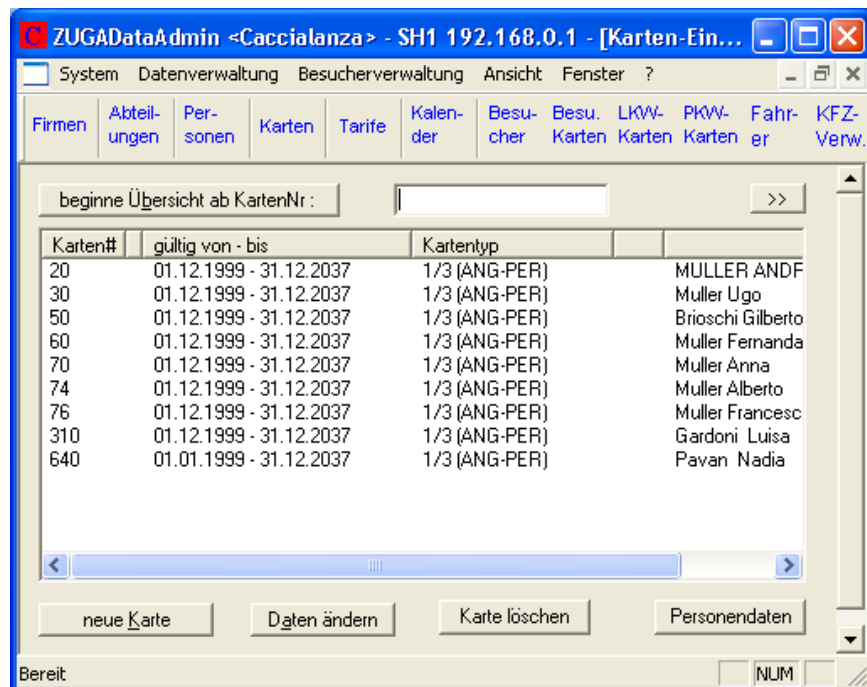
ZUGADataAdmin <Caccialanza> - SH1 192.168.0.1 - [Karten-Ein...

System Datenverwaltung Besucherverwaltung Ansicht Fenster ?

Firmen | Abteilungen | Personen | Karten | Tarife | Kalender | Besucher | Besu. Karten | LKW-Karten | PKW-Karten | Fahrer | KFZ-Verw.

beginne Übersicht ab KartenNr : | >>

| Karten# | gültig von - bis | Kartentyp | |
|---|---|---|---|
| 20 | 01.12.1999 - 31.12.2037 | 1/3 (ANG-PER) | MULLER ANDF |
| 30 | 01.12.1999 - 31.12.2037 | 1/3 (ANG-PER) | Muller Ugo |
| 50 | 01.12.1999 - 31.12.2037 | 1/3 (ANG-PER) | Brioschi Gilberto |
| 60 | 01.12.1999 - 31.12.2037 | 1/3 (ANG-PER) | Muller Fernanda |
| 70 | 01.12.1999 - 31.12.2037 | 1/3 (ANG-PER) | Muller Anna |
| 74 | 01.12.1999 - 31.12.2037 | 1/3 (ANG-PER) | Muller Alberto |
| 76 | 01.12.1999 - 31.12.2037 | 1/3 (ANG-PER) | Muller Francesc |
| 310 | 01.12.1999 - 31.12.2037 | 1/3 (ANG-PER) | Gardoni Luisa |
| 640 | 01.01.1999 - 31.12.2037 | 1/3 (ANG-PER) | Pavan Nadia |

neue Karte | Daten ändern | Karte löschen | Personendaten

Bereit | NUM